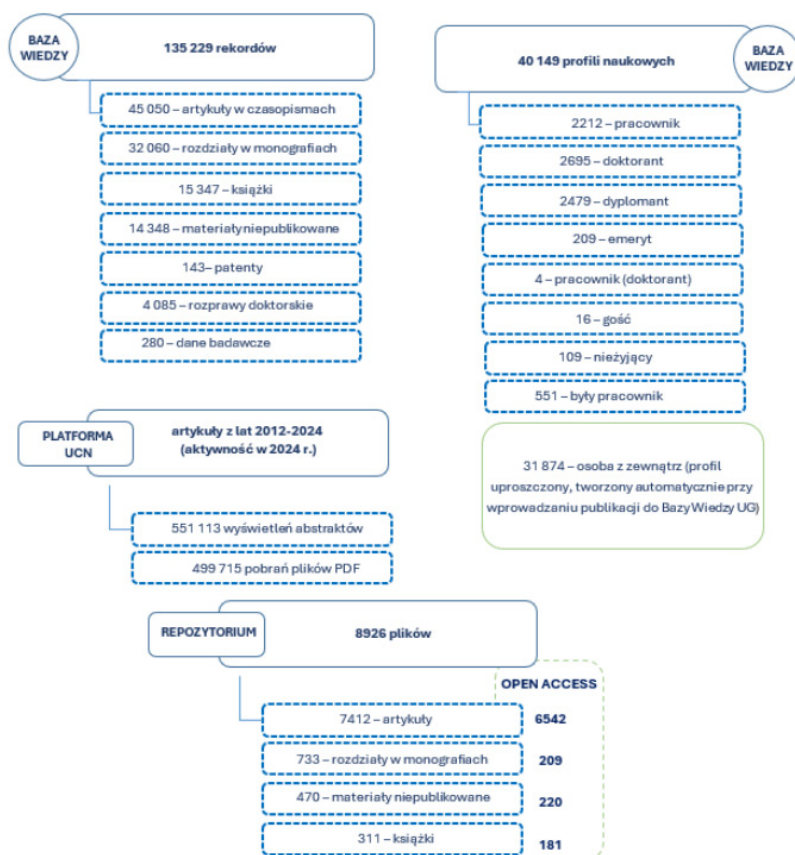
BAZA WIEDZY

135 229 rekordów

45 050 – artykuły w czasopismach

32 060 – rozdziały w monografiach

15 347 – książki

14 348 – materiały niepublikowane

143– patenty

4 085 – rozprawy doktorskie

280 – dane badawcze

40 149 profili naukowych

BAZA WIEDZY

2212 – pracownik

2695 – doktorant

2479 – dyplomant

209 – emeryt

4 – pracownik (doktorant)

16 – gość

109 – nieżyjący

551 – były pracownik

31 874 – osoba z zewnątrz (profil uproszczony, tworzony automatycznie przy wprowadzaniu publikacji do Bazy Wiedzy UG)

PLATFORMA UCN

artykuły z lat 2012-2024 (aktywność w 2024 r.)

551 113 wyświetleń abstraktów

499 715 pobrań plików PDF

REPOZYTORIUM

8926 plików

OPEN ACCESS

7412 – artykuły

6542

733 – rozdziały w monografiach

209

470 – materiały niepublikowane

220

311 – książki

181